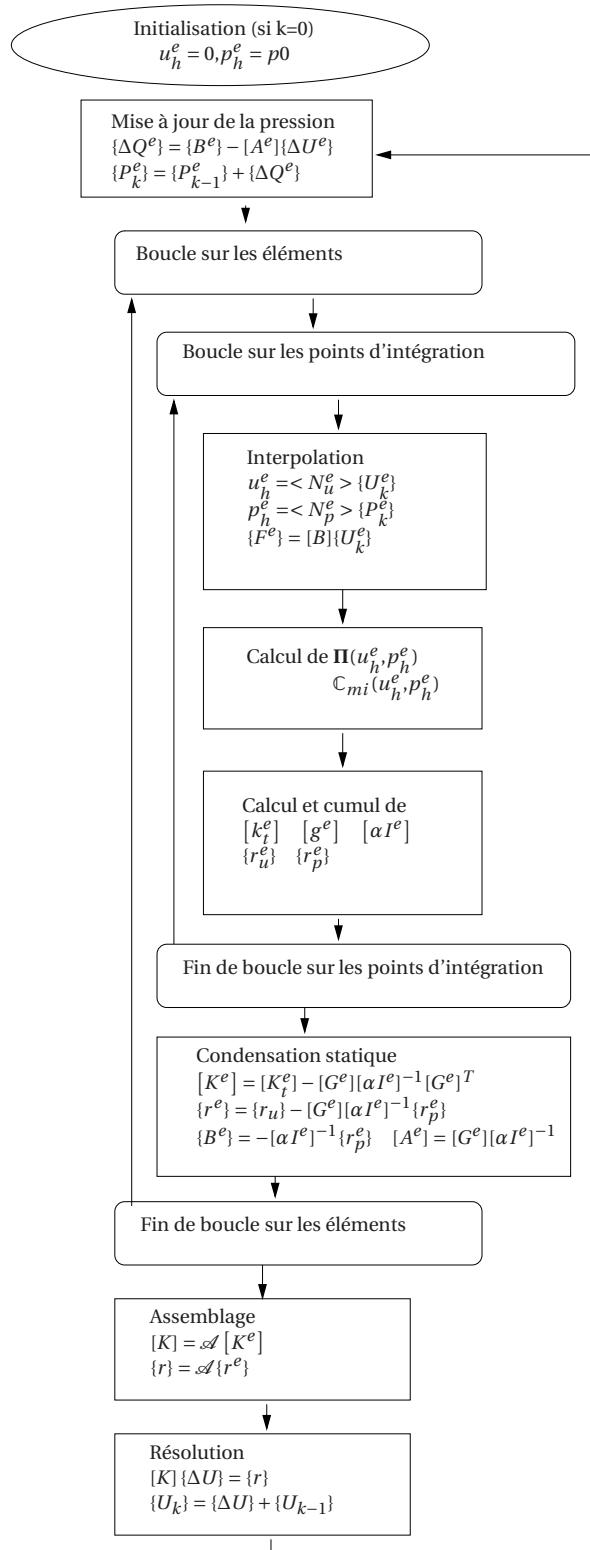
Initialisation (si k=0)
$u_h^e = 0, p_h^e = p0$

Mise à jour de la pression
$\{\Delta Q^e\} = \{B^e\} - [A^e]\{\Delta U^e\}$
$\{P_k^e\} = \{P_{k-1}^e\} + \{\Delta Q^e\}$

Boucle sur les éléments

Boucle sur les points d'intégration

Interpolation
$u_h^e = < N_u^e > \{U_k^e\}$
$p_h^e = < N_p^e > \{P_k^e\}$
$\{F^e\} = [B]\{U_k^e\}$

Calcul de $\mathbf{\Pi}(u_h^e, p_h^e)$
$\mathbb{C}_{mi}(u_h^e, p_h^e)$

Calcul et cumul de
$[k_t^e]$ $[g^e]$ $[\alpha I^e]$
$\{r_u^e\}$ $\{r_p^e\}$

Fin de boucle sur les points d'intégration

Condensation statique
$[K^e] = [K_t^e] - [G^e][\alpha I^e]^{-1}[G^e]^T$
$\{r^e\} = \{r_u\} - [G^e][\alpha I^e]^{-1}\{r_p^e\}$
$\{B^e\} = -[\alpha I^e]^{-1}\{r_p^e\}$ $[A^e] = [G^e][\alpha I^e]^{-1}$

Fin de boucle sur les éléments

Assemblage
$[K] = \mathscr{A}[K^e]$
$\{r\} = \mathscr{A}\{r^e\}$

Résolution
$[K]\{\Delta U\} = \{r\}$
$\{U_k\} = \{\Delta U\} + \{U_{k-1}\}$